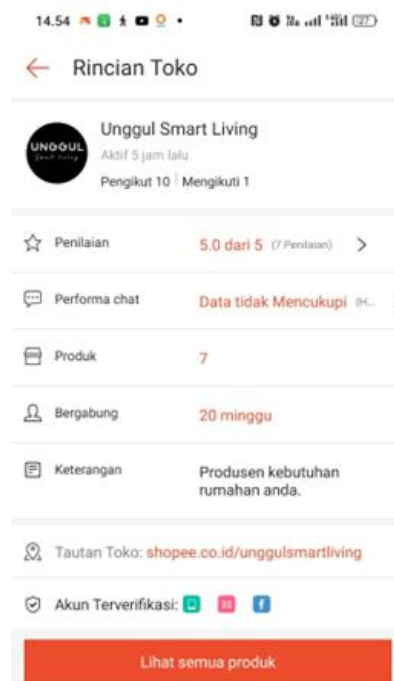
14.54

Rincian Toko

UNGGUL Smart Living

Unggul Smart Living
Aktif 5 jam lalu
Pengikut 10 | Mengikuti 1

Penilaian 5.0 dari 5 (7 Penilaian)

Performa chat Data tidak Mencukupi (H...

Produk 7

Bergabung 20 minggu

Keterangan Produsen kebutuhan rumahan anda.

Tautan Toko: shopee.co.id/unggulsmartliving

Akun Terverifikasi:

Lihat semua produk